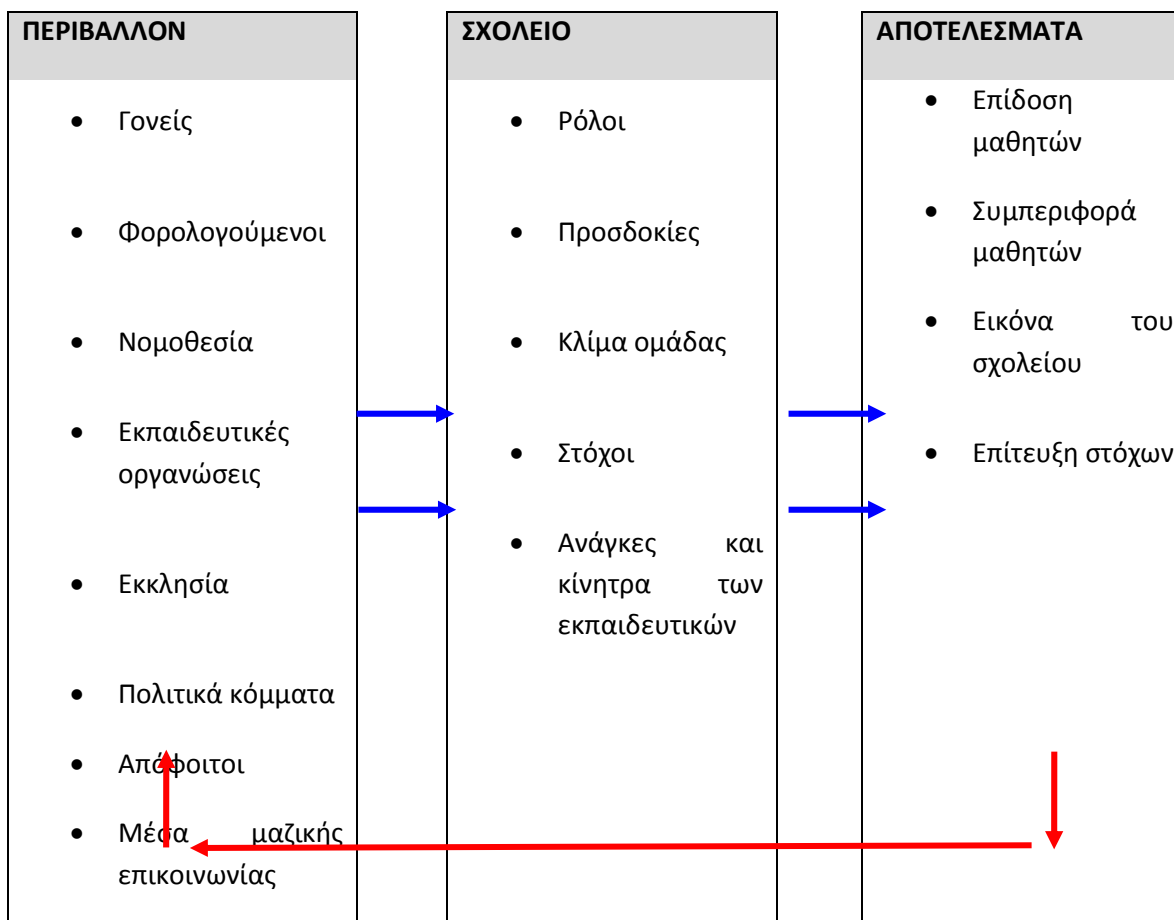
ΠΕΡΙΒΑΛΛΟΝ

- Γονείς
- Φορολογούμενοι
- Νομοθεσία
- Εκπαιδευτικές οργανώσεις
- Εκκλησία
- Πολιτικά κόμματα
- Απόφοιτοι
- Μέσα μαζικής επικοινωνίας

ΣΧΟΛΕΙΟ

- Ρόλοι
- Προσδοκίες
- Κλίμα ομάδας
- Στόχοι
- Ανάγκες και κίνητρα των εκπαιδευτικών

ΑΠΟΤΕΛΕΣΜΑΤΑ

- Επίδοση μαθητών
- Συμπεριφορά μαθητών
- Εικόνα του σχολείου
- Επίτευξη στόχων